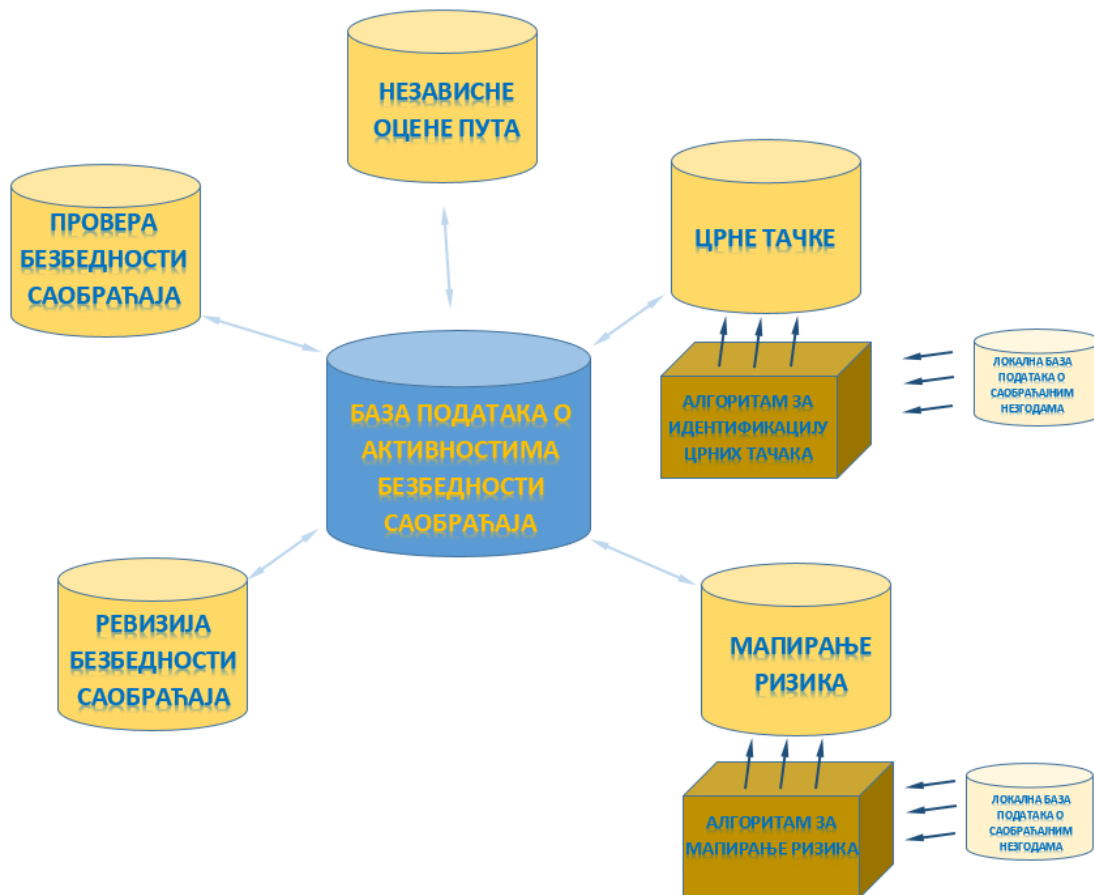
НЕЗАВИСНЕ ОЦЕНЕ ПУТА

ПРОВЕРА БЕЗБЕДНОСТИ САОБРАЋАЈА

ЦРНЕ ТАЧКЕ

БАЗА ПОДАТАКА О АКТИВНОСТИМА БЕЗБЕДНОСТИ САОБРАЋАЈА

АЛГОРИТАМ ЗА ИДЕНТИФИКАЦИЈУ ЦРНИХ ТАЧАКА

ЛОКАЛНА БАЗА ПОДАТАКА О САОБРАЋАЈНИМ НЕЗГОДАМА

РЕВИЗИЈА БЕЗБЕДНОСТИ САОБРАЋАЈА

МАПИРАЊЕ РИЗИКА

АЛГОРИТАМ ЗА МАПИРАЊЕ РИЗИКА

ЛОКАЛНА БАЗА ПОДАТАКА О САОБРАЋАЈНИМ НЕЗГОДАМА